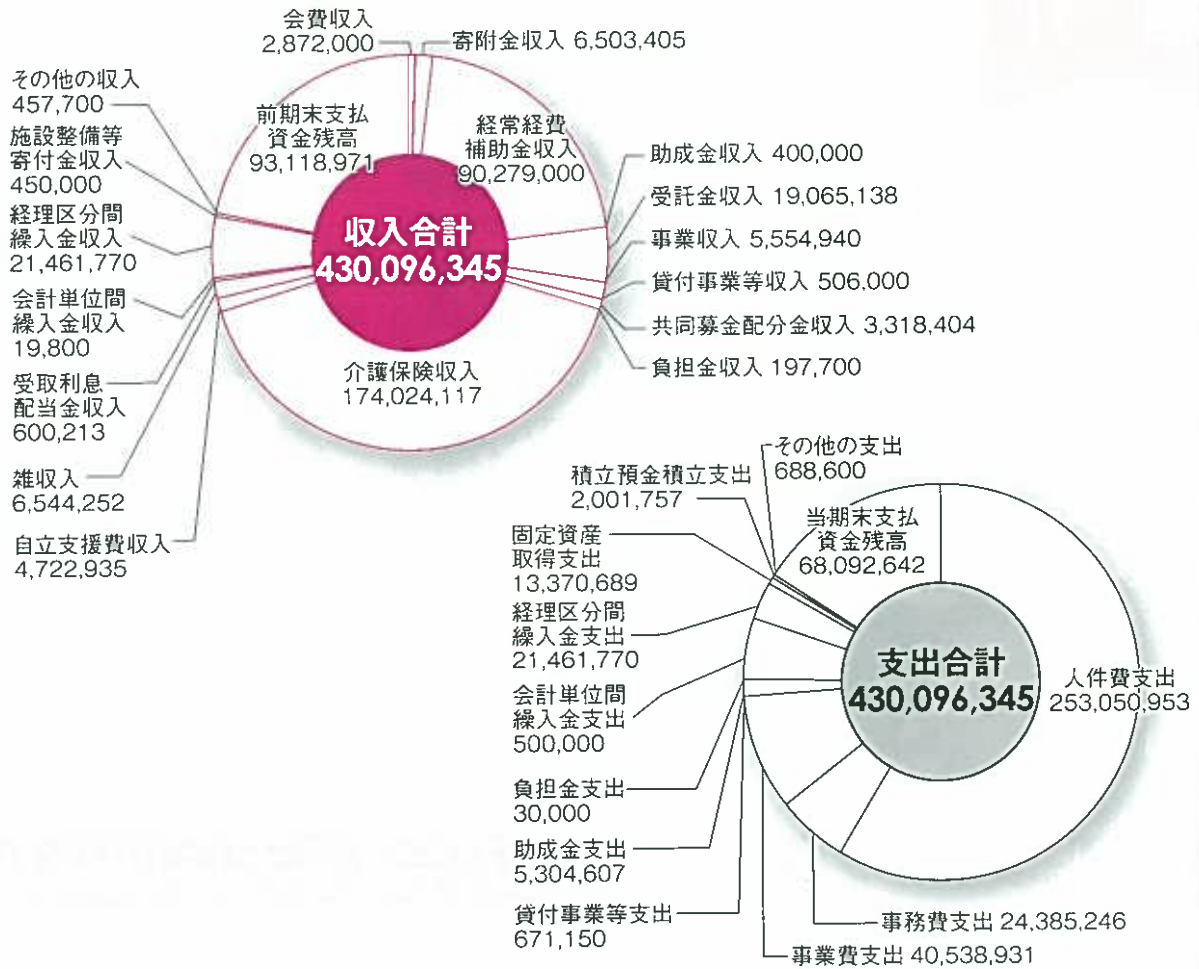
会費収入
2,872,000

寄附金収入 6,503,405

その他の収入
457,700

施設整備等
寄付金収入
450,000

経理区分間
繰入金収入
21,461,770

会計単位間
繰入金収入
19,800

受取利息
配当金収入
600,213

雑収入
6,544,252

自立支援費収入
4,722,935

前期末支払
資金残高
93,118,971

経常経費
補助金収入
90,279,000

収入合計
430,096,345

介護保険収入
174,024,117

助成金収入 400,000

受託金収入 19,065,138

事業収入 5,554,940

貸付事業等収入 506,000

共同募金配分金収入 3,318,404

負担金収入 197,700

その他の支出
688,600

積立預金積立支出
2,001,757

当期末支払
資金残高
68,092,642

固定資産
取得支出
13,370,689

経理区分間
繰入金支出
21,461,770

会計単位間
繰入金支出
500,000

負担金支出
30,000

助成金支出
5,304,607

貸付事業等支出
671,150

支出合計
430,096,345

人件費支出
253,050,953

事務費支出 24,385,246

事業費支出 40,538,931